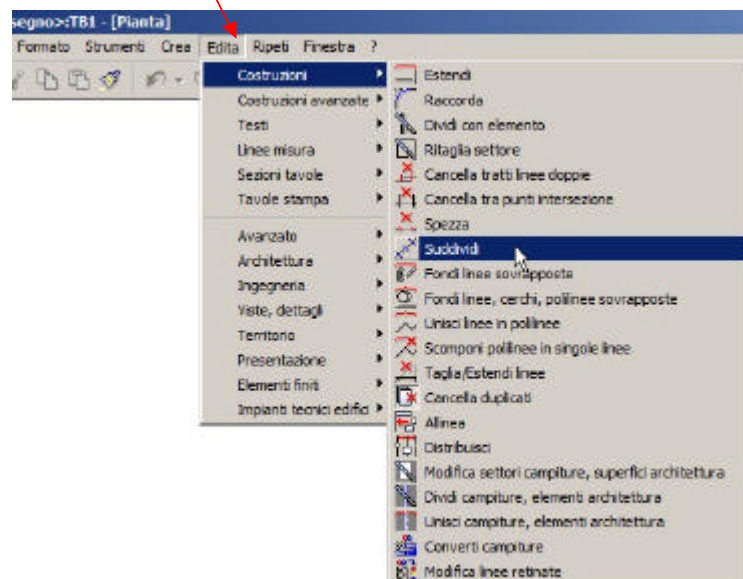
segno>:TB1 - [Pianta]

Formato Strumenti Crea Edita Ripeti Finestra ?

Costruzioni
Costruzioni avanzate
Testi
Linee misura
Sezioni tavole
Tavole stampa
Avanzato
Architettura
Ingegneria
Viste, dettagli
Territorio
Presentazione
Elementi finiti
Impianti tecnici edifici

Estendi
Raccorda
Dividi con elemento
Ritaglia settore
Cancella tratti linee doppie
Cancella tra punti intersezione
Spezza
Suddividi
Fondi linee sovrapposte
Fondi linee, cerchi, polilinee sovrapposte
Unisci linee in polilinee
Scomponi polilinee in singole linee
Taglia/Estendi linee
Cancella duplicati
Allinea
Distribuisci
Modifica settori campiture, superfici architettura
Dividi campiture, elementi architettura
Unisci campiture, elementi architettura
Converti campiture
Modifica linee retinate